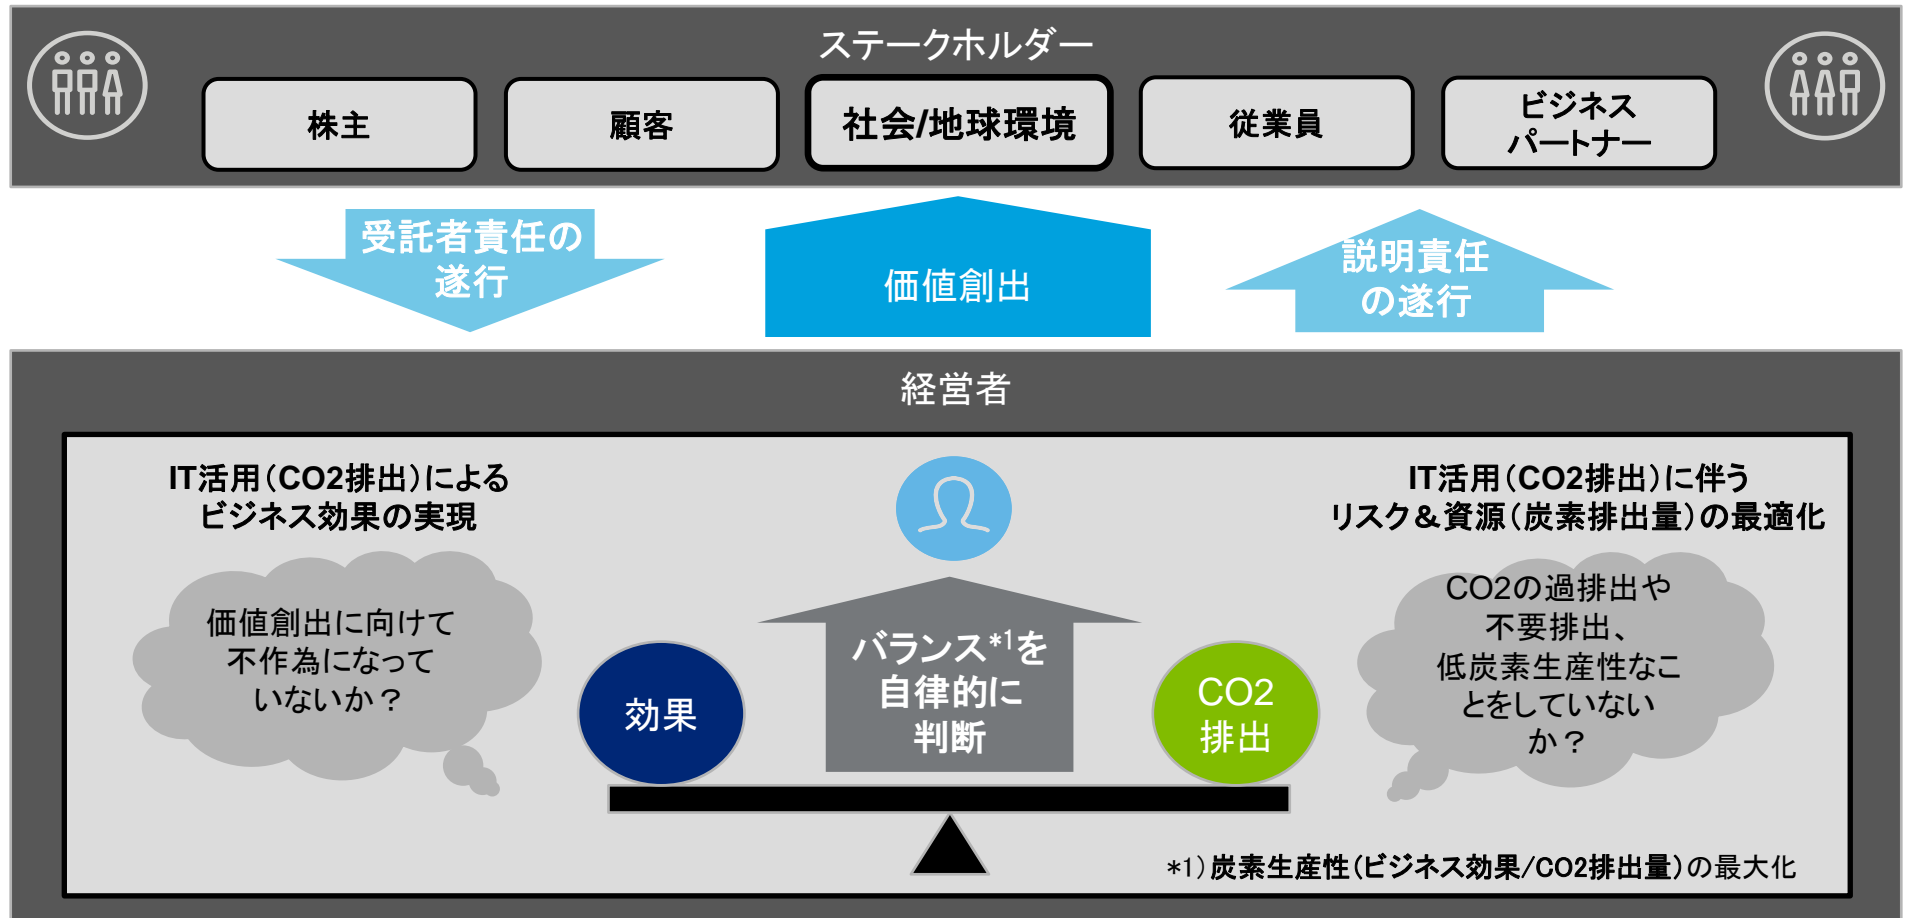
ステークホルダー

株主

顧客

社会/地球環境

従業員

ビジネスパートナー

受託者責任の遂行

価値創出

説明責任の遂行

経営者

IT活用（CO2排出）によるビジネス効果の実現

IT活用（CO2排出）に伴うリスク＆資源（炭素排出量）の最適化

価値創出に向けて不作為になっていないか？

バランス$^{*1}$を自律的に判断

効果

CO2排出

CO2の過排出や不要排出、低炭素生産性なことをしていないか？

*1）炭素生産性（ビジネス効果/CO2排出量）の最大化